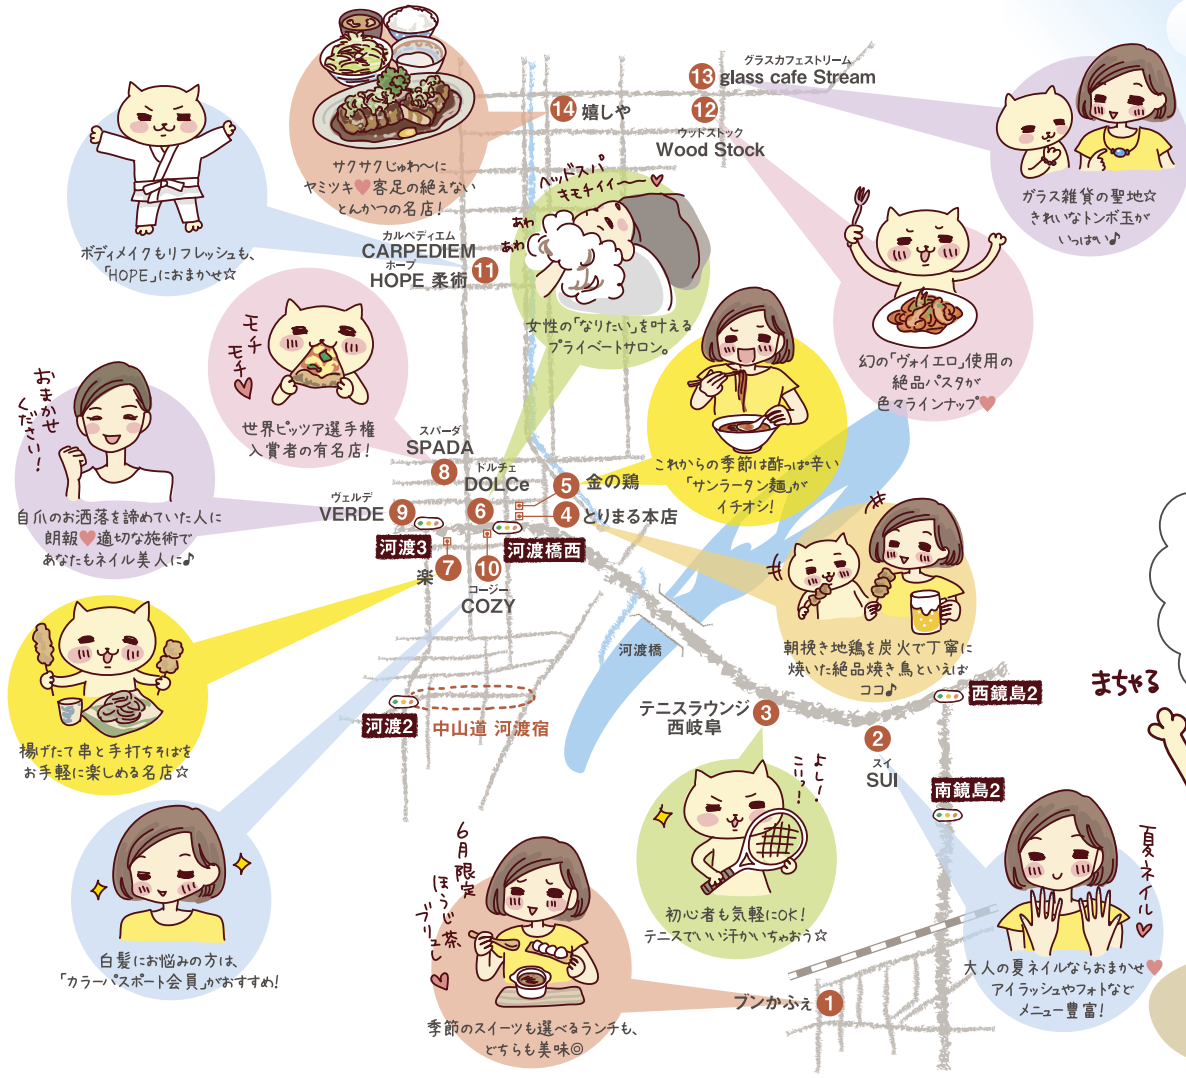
グラスカフェストリーム
13 glass cafe Stream

14 嬉しや

12
ウッドストック
Wood Stock

サクサクじゅわ〜に ヤミツキ♥客足の絶えない とんかつの名店!

ボディメイクもリフレッシュも、「HOPE」におまかせ☆

ヘッドスパ キモチイイ〜♥
あわ あわ

カルペディエム
CARPEDIEM
ホープ
HOPE 柔術 11

女性の「なりたい」を叶える プライベートサロン。

ガラス雑貨の聖地☆ きれいなトンボ玉が いっぱい♪

幻の「ヴォイエロ」使用の 絶品パスタが 色々ラインナップ♥

モチ モチ♥

世界ピッツア選手権 入賞者の有名店!

おまかせ ください!

自爪のお洒落を諦めていた人に 朗報♥適切な施術で あなたもネイル美人に♪

これからの季節は酢っぱ辛い 「サンラータン麺」が イチオシ!

スパーダ
SPADA
8
ドルチェ
DOLCe
5 金の鶏
ヴェルデ
VERDE 9
6
4 とりまる本店
河渡3
河渡橋西
楽 7
10
コージー
COZY

朝挽き地鶏を炭火で丁寧に 焼いた絶品焼き鳥といえば ココ♪

河渡橋

揚げたて串と手打ちそばを お手軽に楽しめる名店☆

河渡2
中山道 河渡宿

テニスラウンジ 西岐阜 3

西鏡島2

まちゃる

2
スイ
SUI

南鏡島2

よし! こい!

初心者も気軽にOK! テニスでいい汗かいちゃおう☆

6月限定 ほうじ茶 ブリュレ♥

白髪にお悩みの方は、「カラーパスポート会員」がおすすめ!

季節のスイーツも選べるランチも、どちらも美味◎

ブンかふぇ 1

夏ネイル♥

大人の夏ネイルならおまかせ♥ アイラッシュやフォトなど メニュー豊富!